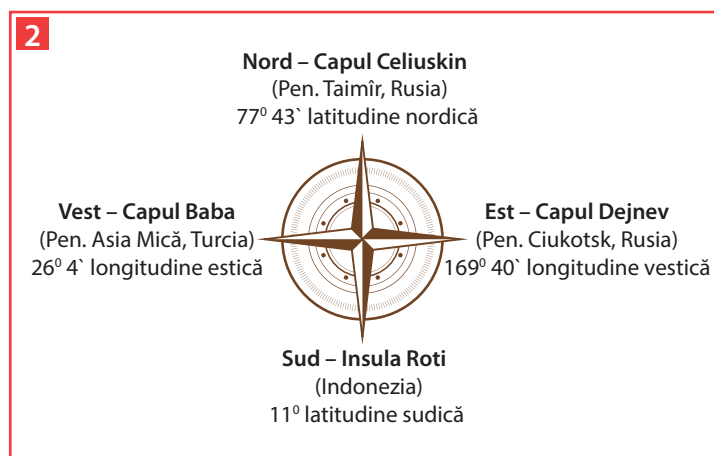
2

**Nord – Capul Celiuskin**
(Pen. Taimîr, Rusia)
$77^0$ 43` latitudine nordică

**Vest – Capul Baba**
(Pen. Asia Mică, Turcia)
$26^0$ 4` longitudine estică

**Est – Capul Dejnev**
(Pen. Ciukotsk, Rusia)
$169^0$ 40` longitudine vestică

**Sud – Insula Roti**
(Indonezia)
$11^0$ latitudine sudică